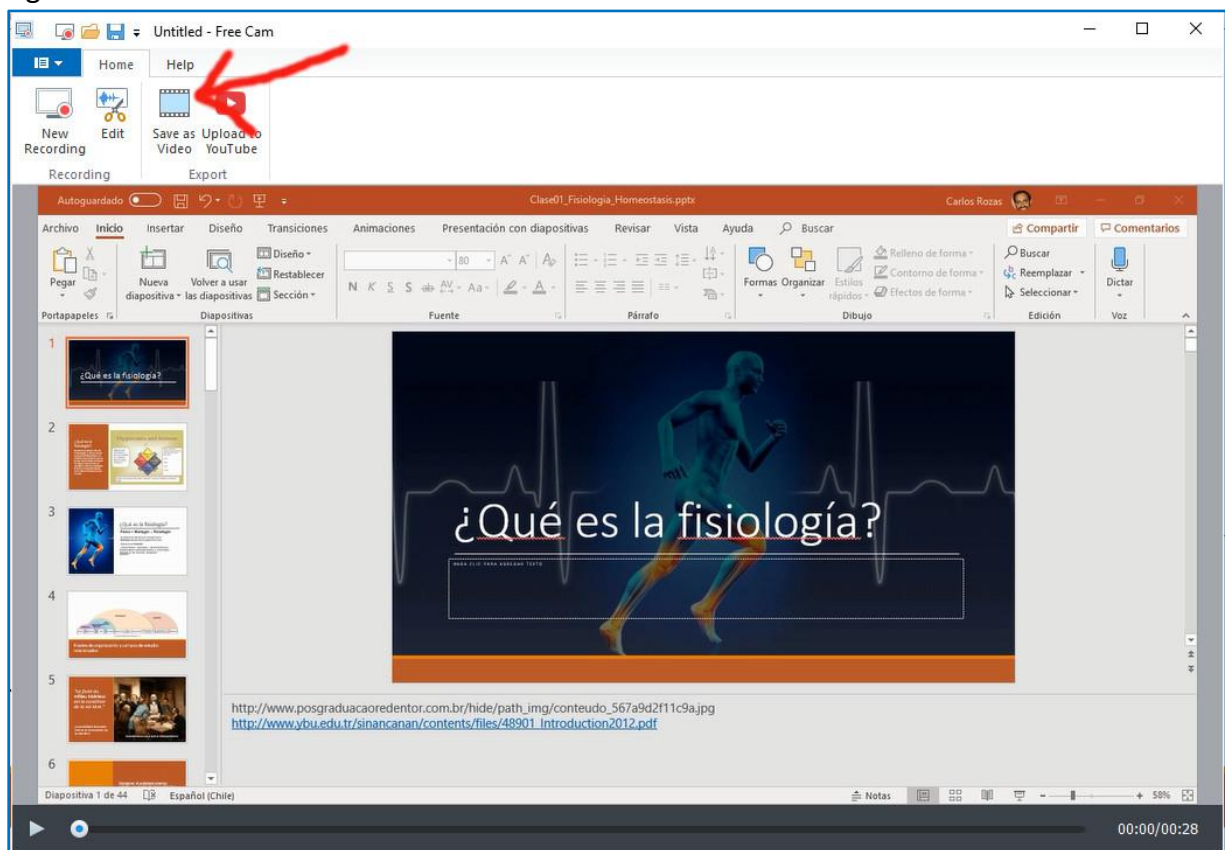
Untitled - Free Cam

Home Help

New Recording Edit Save as Video Upload to YouTube

Recording Export

Autoguardado Clase01_Fisiologia_Homeostasis.pptx Carlos Rozas

Archivo Inicio Insertar Diseño Transiciones Animaciones Presentación con diapositivas Revisar Vista Ayuda Buscar Compartir Comentarios

Pegar Nueva diapositiva Volver a usar las diapositivas Diseño Restablecer Sección Formas Organizar Estilos rápidos Relleno de forma Contorno de forma Efectos de forma Buscar Reemplazar Seleccionar Dictar

Portapapeles Diapositivas Fuente Párrafo Dibujo Edición Voz

1 ¿Qué es la fisiología?
2
3
4
5
6

¿Qué es la fisiología?

HAGA CLIC PARA AGREGAR TEXTO

http://www.posgraduacaoredentor.com.br/hide/path_img/conteudo_567a9d2f11c9a.jpg
http://www.ybu.edu.tr/sinancanan/contents/files/48901_Introduction2012.pdf

Diapositiva 1 de 44 Español (Chile) Notas 58%

00:00/00:28